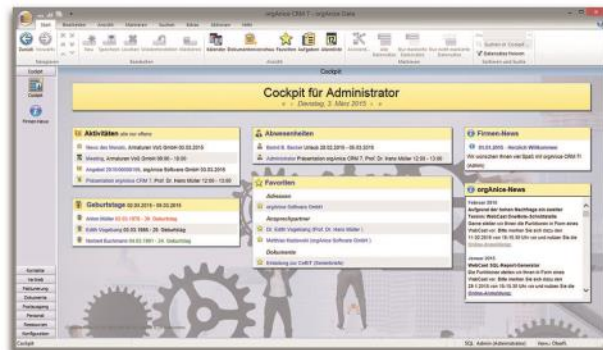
orgAnice CRM 7 - orgAnice Demo

Start Bearbeiten Ansicht Aktionen Suchen Extras Fenster Hilfe

Cockpit

Cockpit für Administrator
« < Dienstag, 3. März 2015 > »

Aktivitäten

Neue des Monats, Amatuer VoG GmbH 03.03.2015
Meeting, Amatuer VoG GmbH 09:00 - 10:00
Angebot 25/03/2015, orgAnice Software GmbH 03.03.2015
Präsentation orgAnice CRM 7, Prof. Dr. Hans Müller 12:00 - 13:00

Abwesenheiten

Bernd B. Becker Urlaub 28.02.2015 - 06.03.2015
Administrator Präsentation orgAnice CRM 7, Prof. Dr. Hans Müller 12:00 - 13:00

Firmen-News

01.03.2015 - Herzlich Willkommen
Wir wünschen Ihnen viel Spaß mit orgAnice CRM 7!
(Admin)

Geburtstage 02.03.2015 - 09.03.2015

Anton Müller 03.03.1978 - 37. Geburtstag
Edith Vogelsang 04.03.1986 - 29. Geburtstag
Herbert Buchmann 06.03.1961 - 54. Geburtstag

Favoriten

Adressen
orgAnice Software GmbH
Ansprechpartner
Dr. Edith Vogelsang (Prof. Dr. Hans Müller)
Matthias Kozlowski (orgAnice Software GmbH)
Dokumente
Einladung zur CeBIT (Serienbrief)

orgAnice-News

Februar 2015
Aufgrund der hohen Nachfrage ein zweiter Termin: WebCast OneNote-Schnittstelle

Januar 2015
WebCast: SQL Report-Generator

Kontakte
Verkauf
Fakturierung
Dokumente
Postausgang
Personal
Ressourcen
Konfiguration

Cockpit
SQL Admin (Administrator)